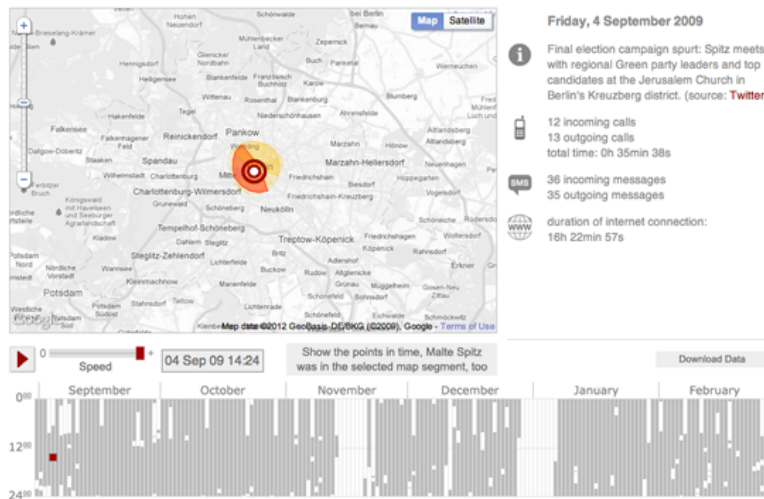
Map Satellite

Hohen Neuendorf, Schönwalde, Briese, Birkenwerder, Bieselang-Krämer, Hennigsdorf, Glienicke/Nordbahn, Mühlenbecker Land, Zepernick, Heiligensee, Blankenfelde, Französisch Buchholz, Karow, Wittenau, Rosenthal, Blankenburg, Blumberg, Hakenfelde, Falkensee, Reinickendorf, Pankow, Falkenhagener Feld, Dallgow-Döberitz, Staaken, Spandau, Marzahn, Hönow, Ahrensfelde, Wilhelmstadt, Marzahn-Hellersdorf, Neuenhagen, Charlottenburg-Wilmersdorf, Mitte, Friedrichshain, Biesdorf, Hoppegarten, Fahrland, Kaulsdorf, Friedrichshain-Kreuzberg, Groß Glienicke, Kladow, Schöneberg, Neukölln, Schöneiche bei Berlin, Tempelhof-Schöneberg, Treptow-Köpenick, Köpenick, Steglitz-Zehlendorf, Dahlem, Steglitz, Rahnsdorf, Potsdam, Wannsee, Lichterfelde, Buckow, Rudow, Altglienicke, Erkner, Kleinmachnow, Grünau, Müggelheim, Potsdam, Teltow, Schönefeld, Gosen-Neu Zittau, Stahnsdorf, Lichtenrade, Schulzendorf, Zeuthen, Kleinbeeren, Wedding, Westend

Map data ©2012 GeoBasis-DE/BKG (©2009), Google - Terms of Use

Friday, 4 September 2009

Final election campaign spurt: Spitz meets with regional Green party leaders and top candidates at the Jerusalem Church in Berlin's Kreuzberg district. (source: Twitter

12 incoming calls
13 outgoing calls
total time: 0h 35min 38s

SMS
36 incoming messages
35 outgoing messages

WWW
duration of internet connection:
16h 22min 57s

0 Speed + 04 Sep 09 14:24

Show the points in time, Malte Spitz was in the selected map segment, too

Download Data

September October November December January February

$0^{00}$

$12^{00}$

$24^{00}$